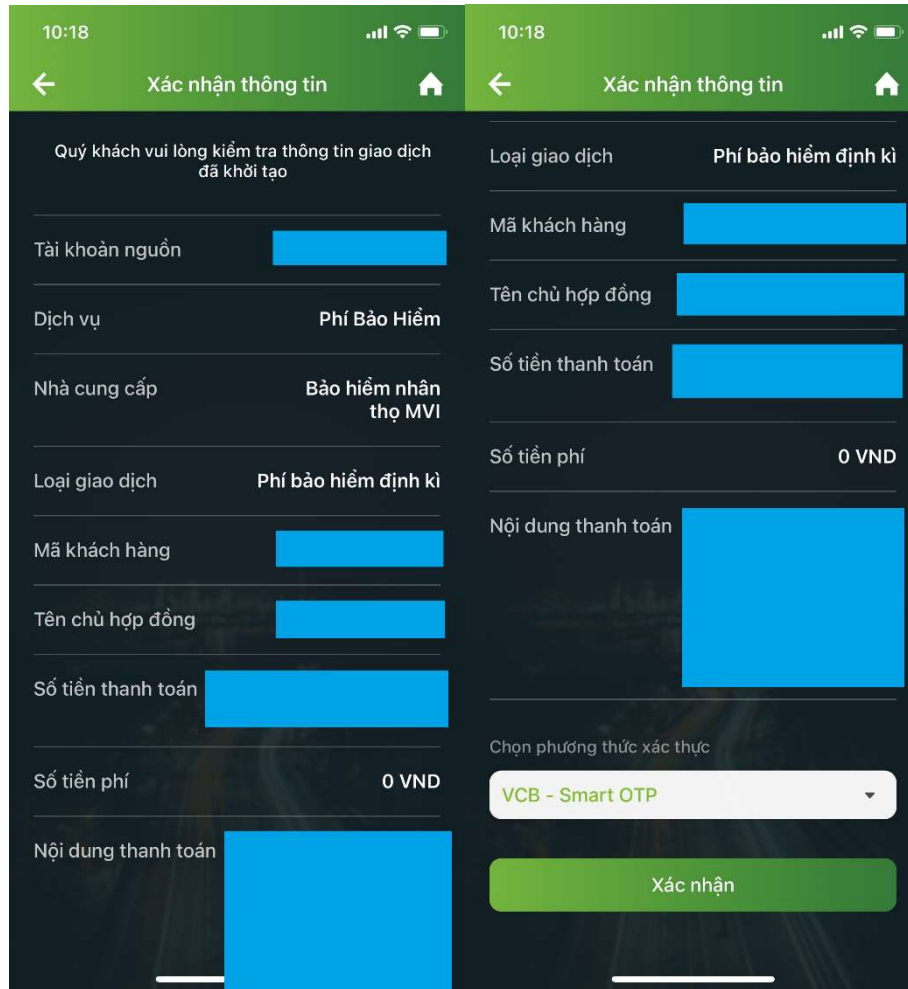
10:18

Xác nhận thông tin

Quý khách vui lòng kiểm tra thông tin giao dịch đã khởi tạo

Tài khoản nguồn

Dịch vụ Phí Bảo Hiểm

Nhà cung cấp Bảo hiểm nhân thọ MVI

Loại giao dịch Phí bảo hiểm định kì

Mã khách hàng

Tên chủ hợp đồng

Số tiền thanh toán

Số tiền phí 0 VND

Nội dung thanh toán

10:18

Xác nhận thông tin

Loại giao dịch Phí bảo hiểm định kì

Mã khách hàng

Tên chủ hợp đồng

Số tiền thanh toán

Số tiền phí 0 VND

Nội dung thanh toán

Chọn phương thức xác thực

VCB - Smart OTP

Xác nhận